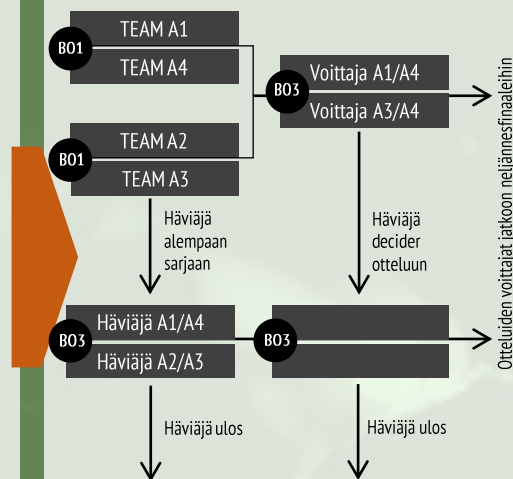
BO1
TEAM A1
TEAM A4

BO1
TEAM A2
TEAM A3

BO3
Voittaja A1/A4
Voittaja A3/A4

Häviäjä alempaan sarjaan

Häviäjä decider otteluun

BO3
Häviäjä A1/A4
Häviäjä A2/A3

BO3

Häviäjä ulos

Häviäjä ulos

Otteluiden voittajat jatkoon neljännesfinaaleihin